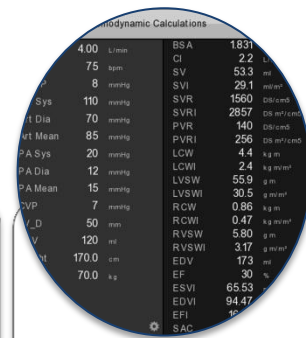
odynamic Calculations

4.00 L/min
75 bpm
P 8 mmHg
Sys 110 mmHg
rt Dia 70 mmHg
rt Mean 85 mmHg
A Sys 20 mmHg
PA Dia 12 mmHg
PA Mean 15 mmHg
CVP 7 mmHg
_D 50 mm
V 120 ml
170.0 cm
70.0 kg

BSA 1.831
CI 2.2
SV 53.3 ml
SVI 29.1 ml/m²
SVR 1560 DS/cm5
SVRI 2857 DS·m²/cm5
PVR 140 DS/cm5
PVRI 256 DS·m²/cm5
LCW 4.4 kg·m
LCWI 2.4 kg·m/m²
LVSW 55.9 g·m
LVSWI 30.5 g·m/m²
RCW 0.86 kg·m
RCWI 0.47 kg·m/m²
RVSW 5.80 g·m
RVSWI 3.17 g·m/m²
EDV 173 ml
EF 30 %
ESVI 65.53
EDVI 94.47
EFI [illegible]
SAC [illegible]